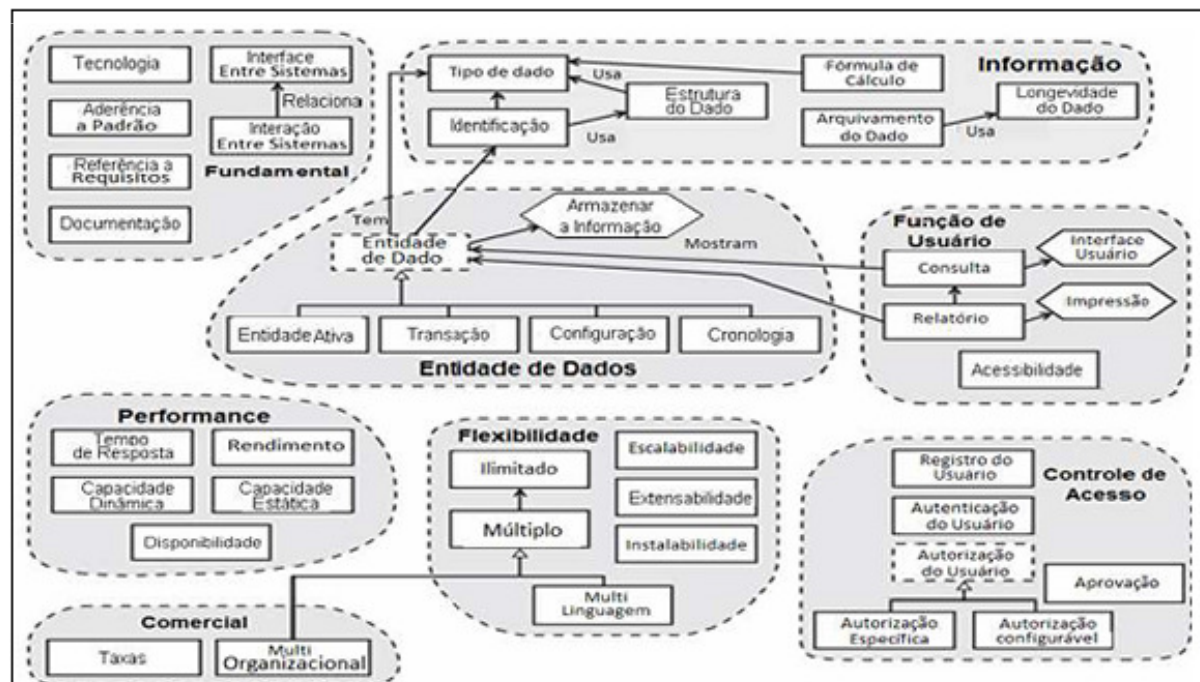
Tecnologia
Interface Entre Sistemas
Relaciona
Interação Entre Sistemas
Aderência a Padrão
Referência a Requisitos
Documentação
Fundamental

Tipo de dado
Usa
Fórmula de Cálculo
Informação
Estrutura do Dado
Identificação
Usa
Arquivamento do Dado
Usa
Longevidade do Dado

Tem
Entidade de Dado
Armazenar a Informação
Mostram
Entidade Ativa
Transação
Configuração
Cronologia
Entidade de Dados

Função de Usuário
Consulta
Interface Usuário
Relatório
Impressão
Acessibilidade

Performance
Tempo de Resposta
Rendimento
Capacidade Dinâmica
Capacidade Estática
Disponibilidade

Flexibilidade
Ilimitado
Múltiplo
Escalabilidade
Extensabilidade
Instalabilidade
Multi Linguagem

Registro do Usuário
Controle de Acesso
Autenticação do Usuário
Autorização do Usuário
Aprovação
Autorização Específica
Autorização configurável

Comercial
Taxas
Multi Organizacional